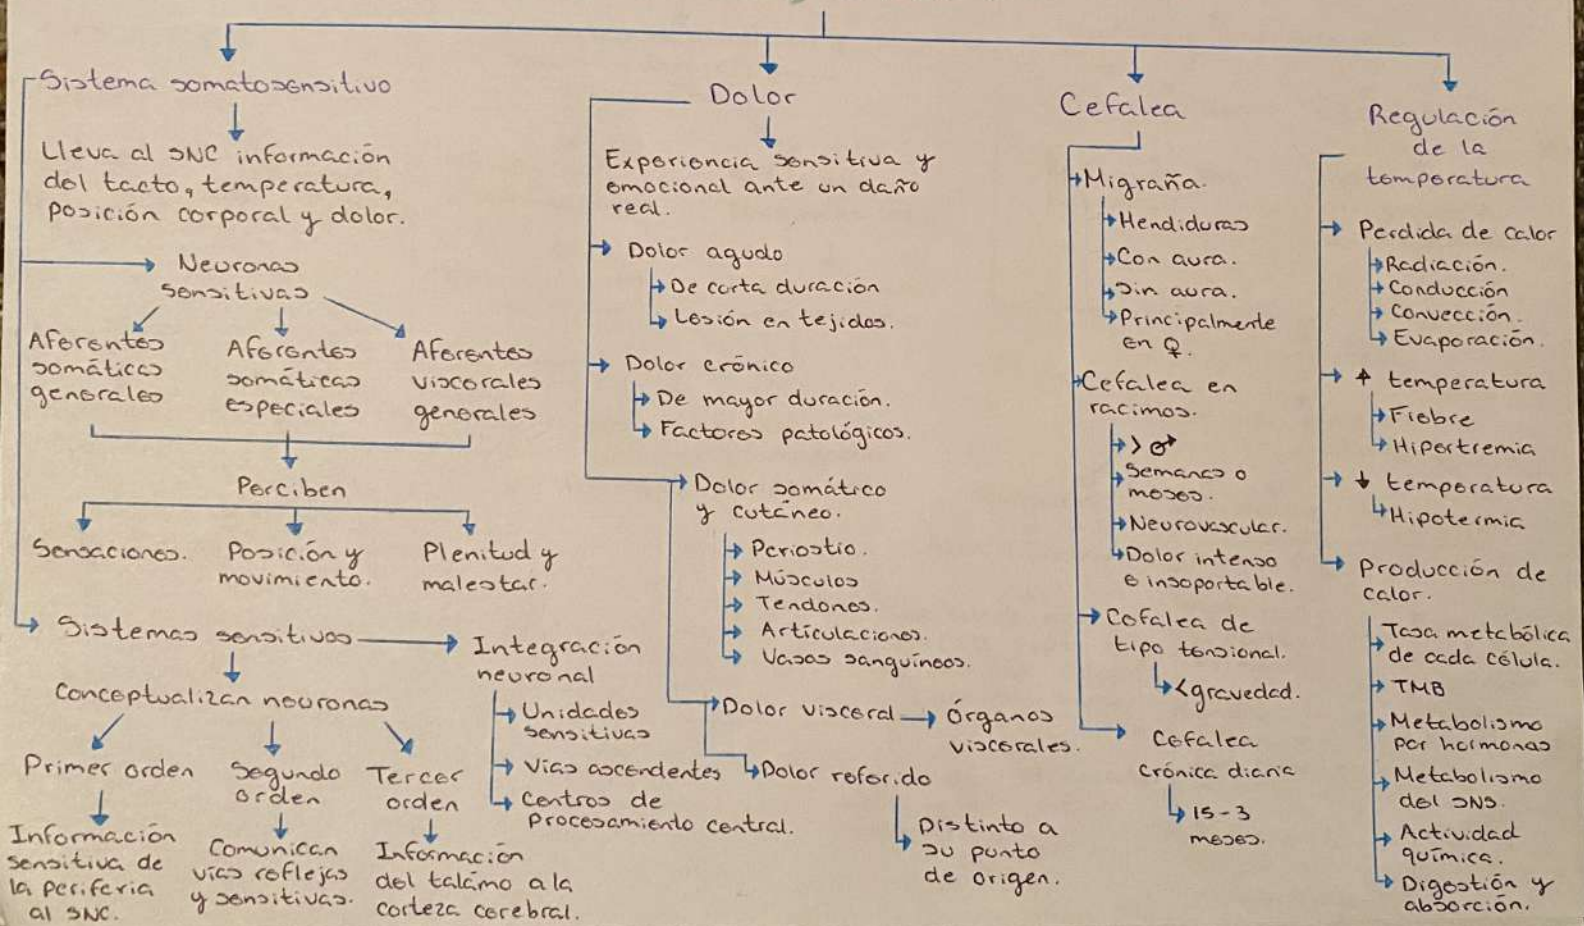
Sistema somatosensitivo

Lleva al SNC información del tacto, temperatura, posición corporal y dolor.

Neuronas sensitivas

Aferentes somáticos generales

Aferentes somáticas especiales

Aferentes viscerales generales

Perciben

Sensaciones.

Posición y movimiento.

Plenitud y malestar.

Sistemas sensitivos

Integración neuronal

Unidades sensitivas

Vías ascendentes

Centros de procesamiento central.

Conceptualizan neuronas

Primer orden

Segundo orden

Tercer orden

Información sensitiva de la periferia al SNC.

Comunican vías reflejas y sensitivas.

Información del talámo a la corteza cerebral.

Dolor

Experiencia sensitiva y emocional ante un daño real.

Dolor agudo

De corta duración

Lesión en tejidos.

Dolor crónico

De mayor duración.

Factores patológicos.

Dolor somático y cutáneo.

Periostio.

Músculos

Tendones.

Articulaciones.

Vasos sanguíneos.

Dolor visceral → Órganos viscerales.

Dolor referido

Distinto a su punto de origen.

Cefalea

Migraña.

Hendiduras

Con aura.

Sin aura.

Principalmente en ♀.

Cefalea en racimos.

> ♂

Semanas o meses.

Neurovascular.

Dolor intenso e insoportable.

Cefalea de tipo tensional.

< gravedad.

Cefalea crónica diaria

15-3 meses.

Regulación de la temperatura

Perdida de calor

Radiación.

Conducción

Convección.

Evaporación.

↑ temperatura

Fiebre

Hipertremia

↓ temperatura

Hipotermia

Producción de calor.

Tasa metabólica de cada célula.

TMB

Metabolismo por hormonas

Metabolismo del SNS.

Actividad química.

Digestión y absorción.